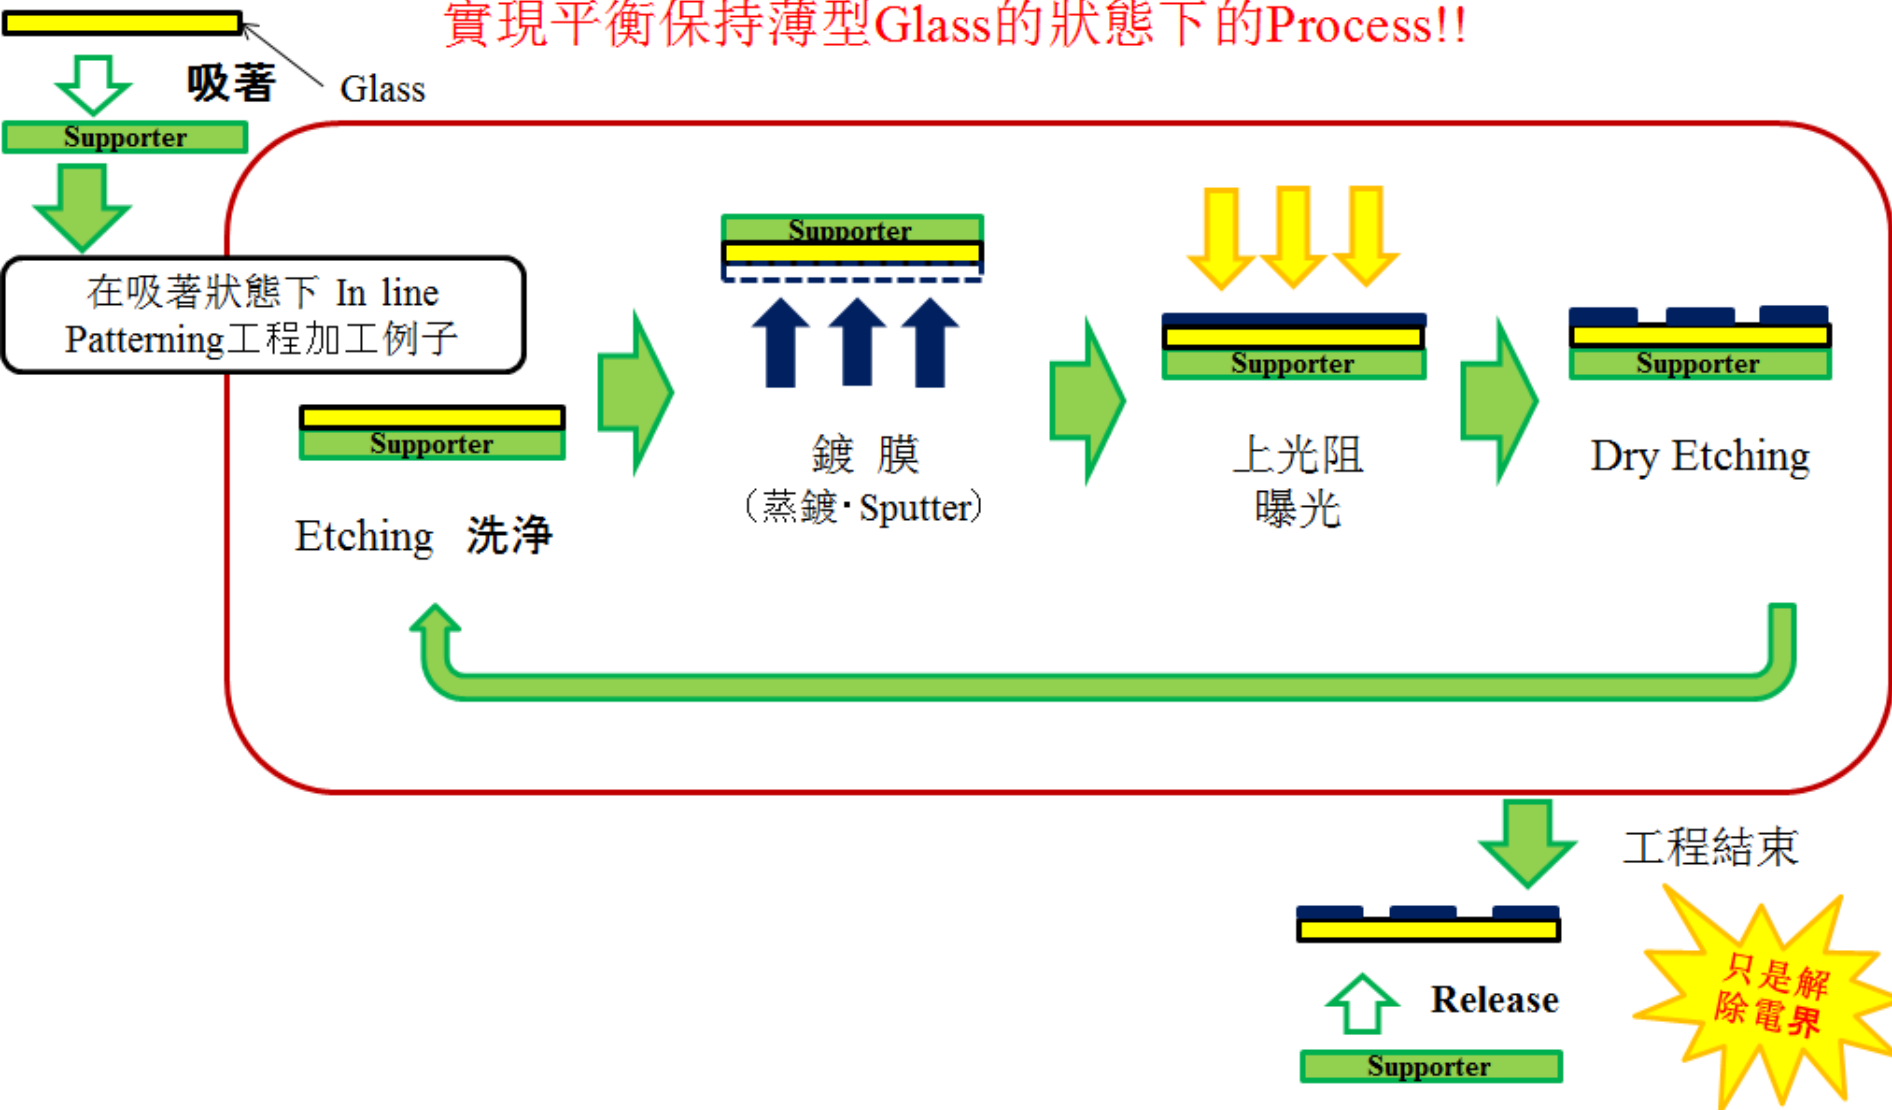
實現平衡保持薄型Glass的狀態下的Process!!

吸著

Glass

Supporter

在吸著狀態下 In line Patterning工程加工例子

Supporter

Etching 洗浄

Supporter

鍍 膜
（蒸鍍·Sputter）

Supporter

上光阻
曝光

Supporter

Dry Etching

工程結束

Release

Supporter

只是解除電界